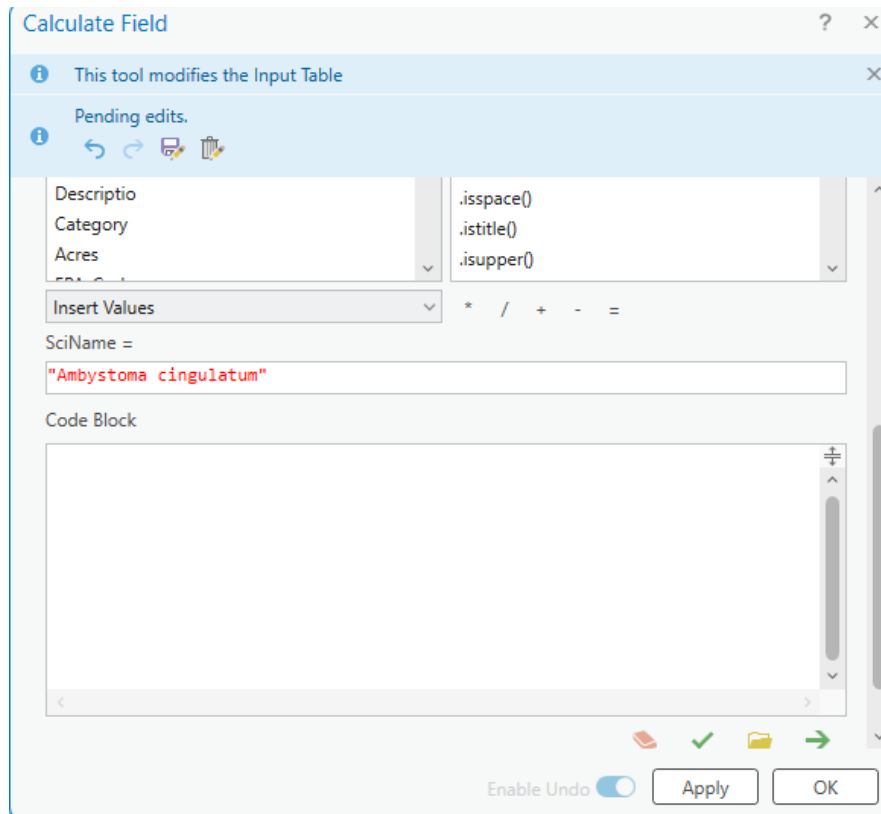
Calculate Field

?

This tool modifies the Input Table

Pending edits.

Descriptio
Category
Acres
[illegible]

.isspace()
.istitle()
.isupper()

Insert Values

* / + - =

SciName =

"Ambystoma cingulatum"

Code Block

Enable Undo

Apply

OK